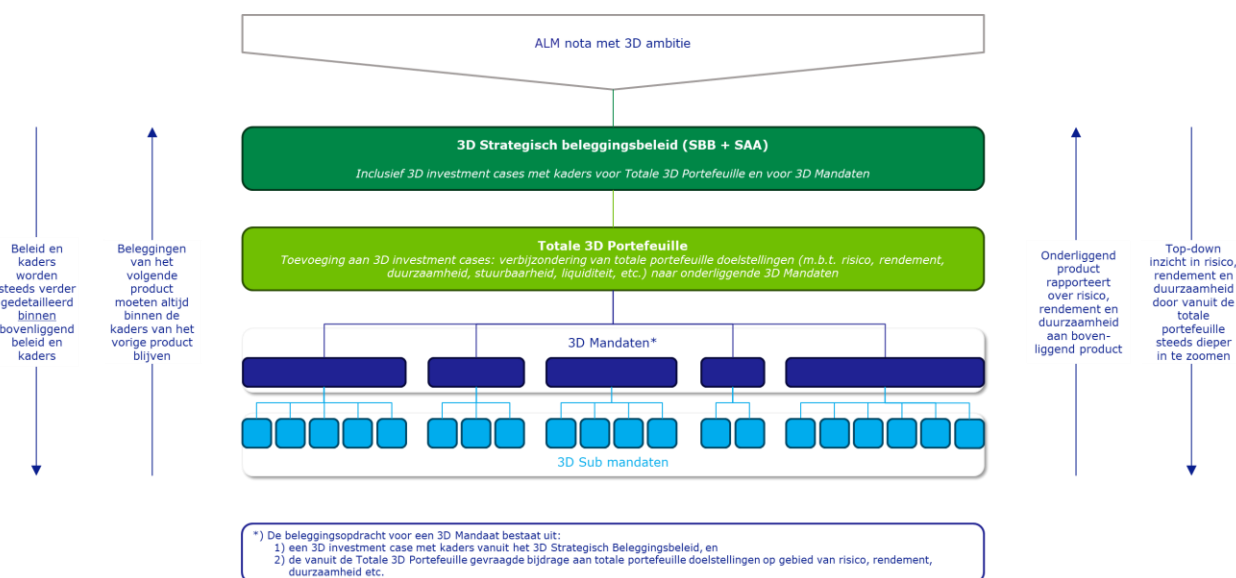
ALM nota met 3D ambitie

Beleid en kaders worden steeds verder gedetailleerd binnen bovenliggend beleid en kaders

Beleggingen van het volgende product moeten altijd binnen de kaders van het vorige product blijven

3D Strategisch beleggingsbeleid (SBB + SAA)

Inclusief 3D investment cases met kaders voor Totale 3D Portefeuille en voor 3D Mandaten

Totale 3D Portefeuille

Toevoeging aan 3D investment cases: verbijzondering van totale portefeuille doelstellingen (m.b.t. risico, rendement, duurzaamheid, stuurbaarheid, liquiditeit, etc.) naar onderliggende 3D Mandaten

3D Mandaten*

3D Sub mandaten

Onderliggend product rapporteert over risico, rendement en duurzaamheid aan bovenliggend product

Top-down inzicht in risico, rendement en duurzaamheid door vanuit de totale portefeuille steeds dieper in te zoomen

*) De beleggingsopdracht voor een 3D Mandaat bestaat uit:
1) een 3D investment case met kaders vanuit het 3D Strategisch Beleggingsbeleid, en
2) de vanuit de Totale 3D Portefeuille gevraagde bijdrage aan totale portefeuille doelstellingen op gebied van risico, rendement, duurzaamheid etc.